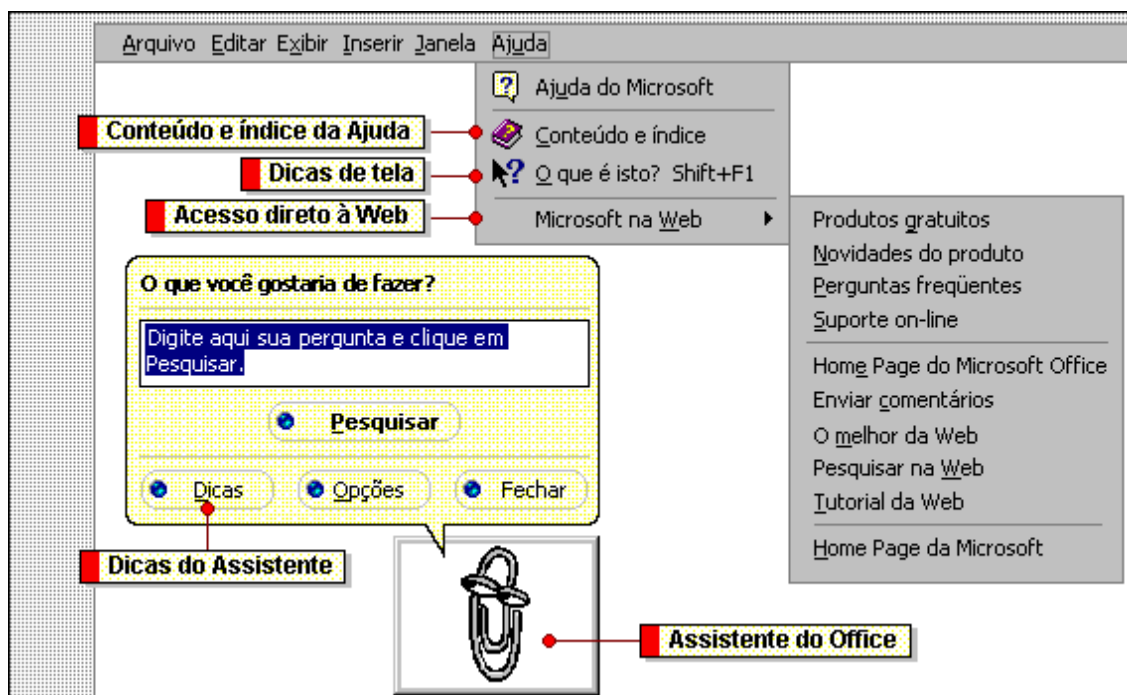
Arquivo Editar Exibir Inserir Janela Ajuda

Ajuda do Microsoft

Conteúdo e índice da Ajuda

Conteúdo e índice

Dicas de tela

O que é isto? Shift+F1

Acesso direto à Web

Microsoft na Web

Produtos gratuitos
Novidades do produto
Perguntas freqüentes
Suporte on-line
Home Page do Microsoft Office
Enviar comentários
O melhor da Web
Pesquisar na Web
Tutorial da Web
Home Page da Microsoft

O que você gostaria de fazer?

Digite aqui sua pergunta e clique em Pesquisar.

Pesquisar

Dicas
Opções
Fechar

Dicas do Assistente

Assistente do Office